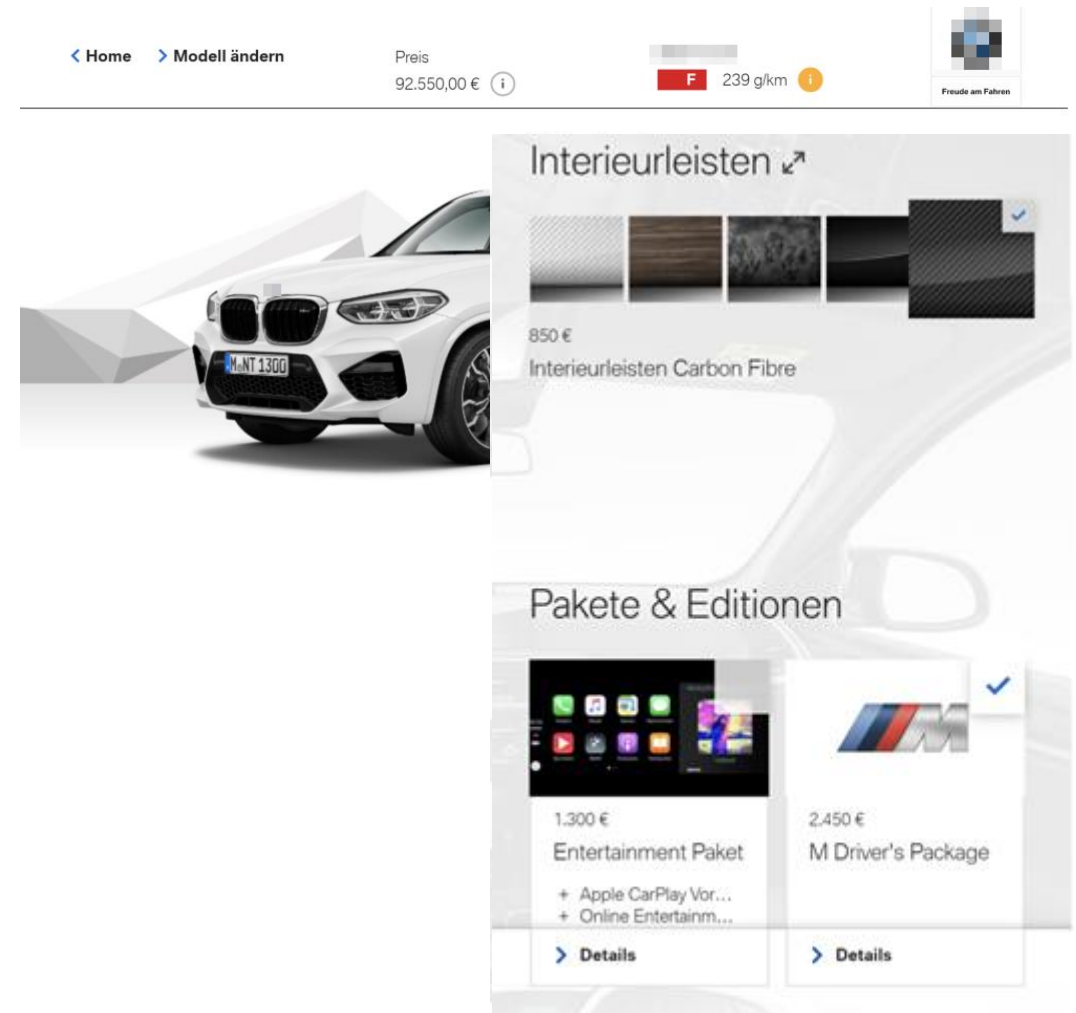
< Home > Modell ändern

Preis
92.550,00 € (i)

F 239 g/km i

Freude am Fahren

M NT 1300

Interieurleisten

850 €
Interieurleisten Carbon Fibre

Pakete & Editionen

1.300 €
Entertainment Paket
+ Apple CarPlay Vor...
+ Online Entertainm...
> Details

2.450 €
M Driver's Package
> Details